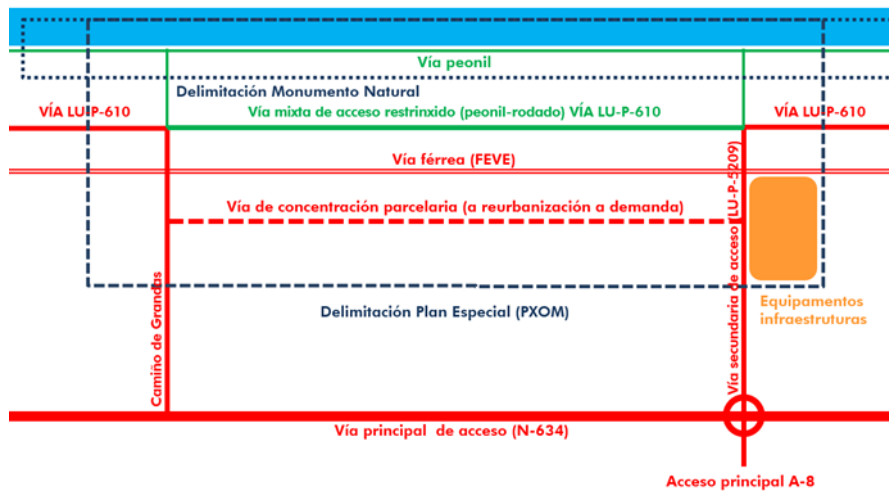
Vía peonil

Delimitación Monumento Natural

VÍA LU-P-610

Vía mixta de acceso restrinxido (peonil-rodado) VÍA LU-P-610

VÍA LU-P-610

Vía férrea (FEVE)

Vía de concentración parcelaria (a reurbanización a demanda)

Vía secundaria de acceso (LU-P-5209)

Camiño de Grandas

Delimitación Plan Especial (PXOM)

Equipamentos infraestruturas

Vía principal de acceso (N-634)

Acceso principal A-8